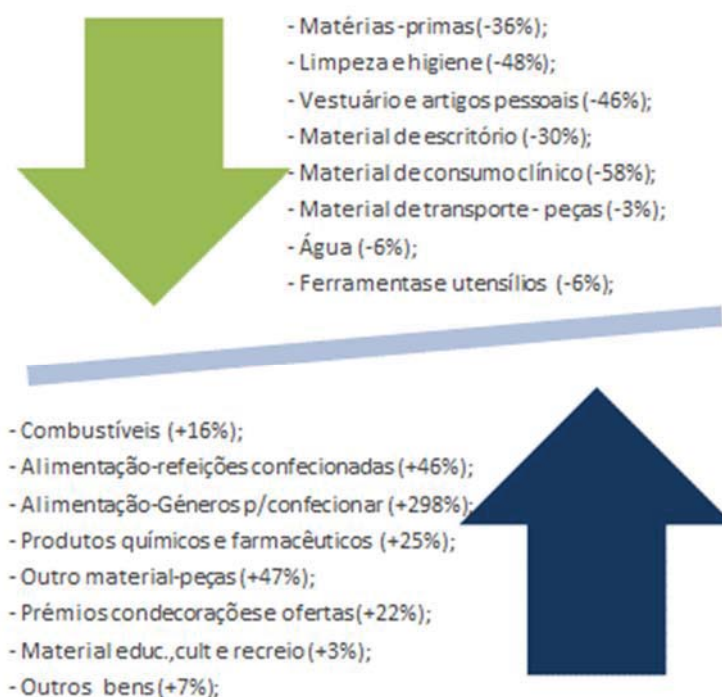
- Matérias-primas(-36%);
- Limpeza e higiene (-48%);
- Vestuário e artigos pessoais (-46%);
- Material de escritório (-30%);
- Material de consumo clínico (-58%);
- Material de transporte - peças (-3%);
- Água (-6%);
- Ferramentase utensílios (-6%);

- Combustíveis (+16%);
- Alimentação-refeições confecionadas (+46%);
- Alimentação-Géneros p/confecionar (+298%);
- Produtos químicos e farmacêuticos (+25%);
- Outro material-peças (+47%);
- Prémios condecorações e ofertas (+22%);
- Material educ., cult e recreio (+3%);
- Outros bens (+7%);